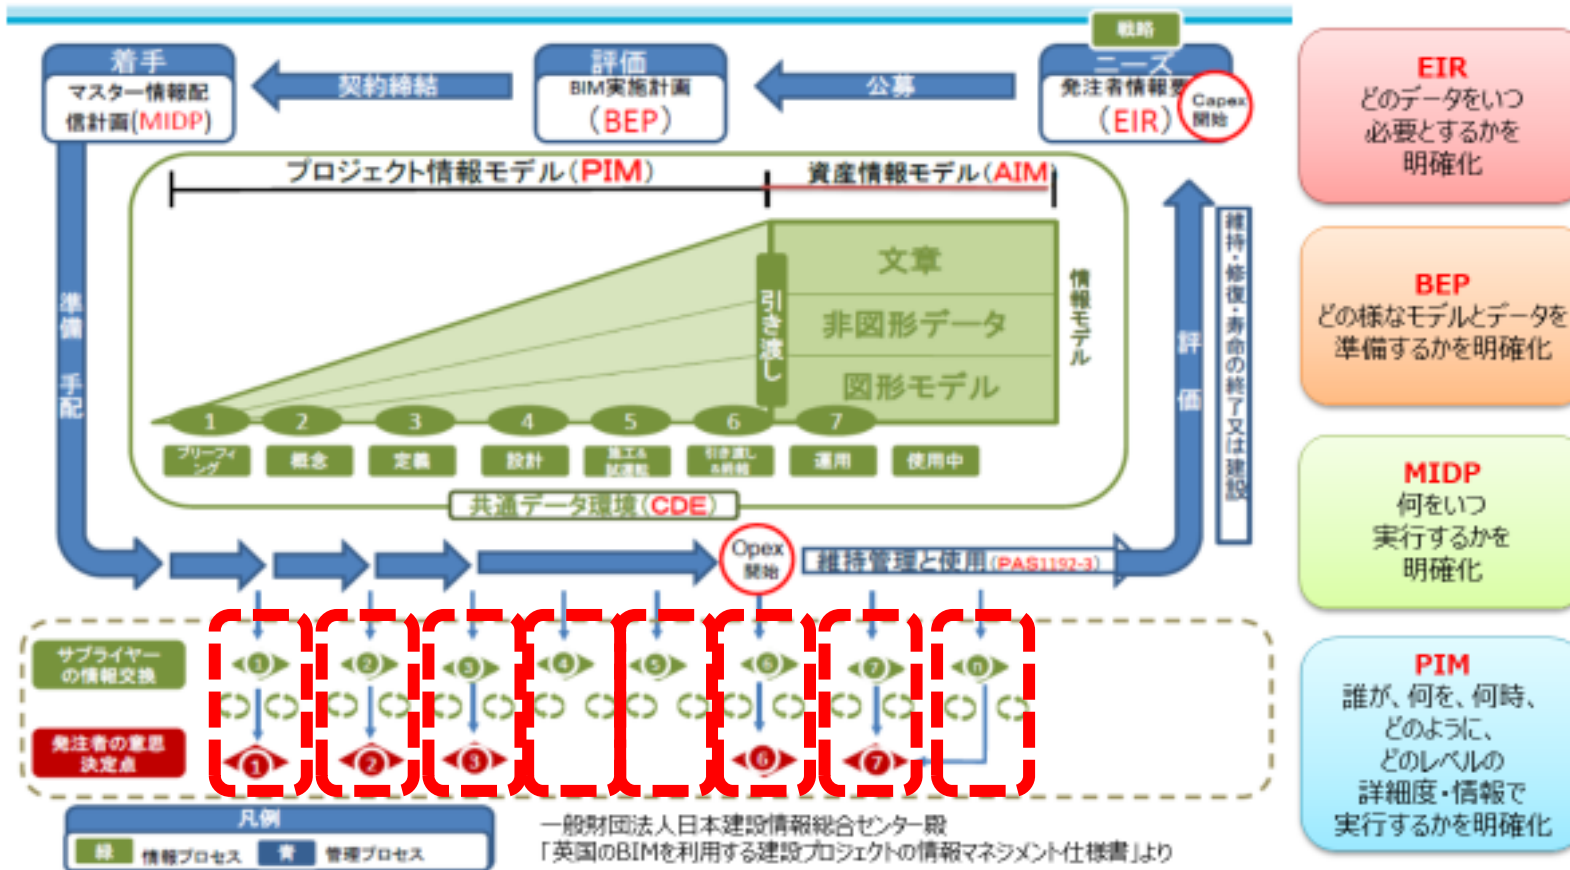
戦略

着手
マスター情報配信計画(MIDP)

契約締結

評価
BIM実施計画
(BEP)

公募

ニーズ
発注者情報要求
(EIR)

Capex
開始

プロジェクト情報モデル(PIM)

資産情報モデル(AIM)

文章
非図形データ
図形モデル

引き渡し

情報モデル

準備・手配

評価

維持・修復・寿命の終了又は建設

1 2 3 4 5 6 7

ブリーフィング
概念
定義
設計
施工&試運転
引き渡し&終結
運用
使用中

共通データ環境(CDE)

Opex
開始

維持管理と使用(PAS1192-3)

サプライヤーの情報交換

発注者の意思決定点

凡例
緑 情報プロセス
青 管理プロセス

一般財団法人日本建設情報総合センター殿
「英国のBIMを利用する建設プロジェクトの情報マネジメント仕様書」より

EIR
どのデータをいつ必要とするかを明確化

BEP
どの様なモデルとデータを準備するかを明確化

MIDP
何をいつ実行するかを明確化

PIM
誰が、何を、何時、どのように、どのレベルの詳細度・情報で実行するかを明確化